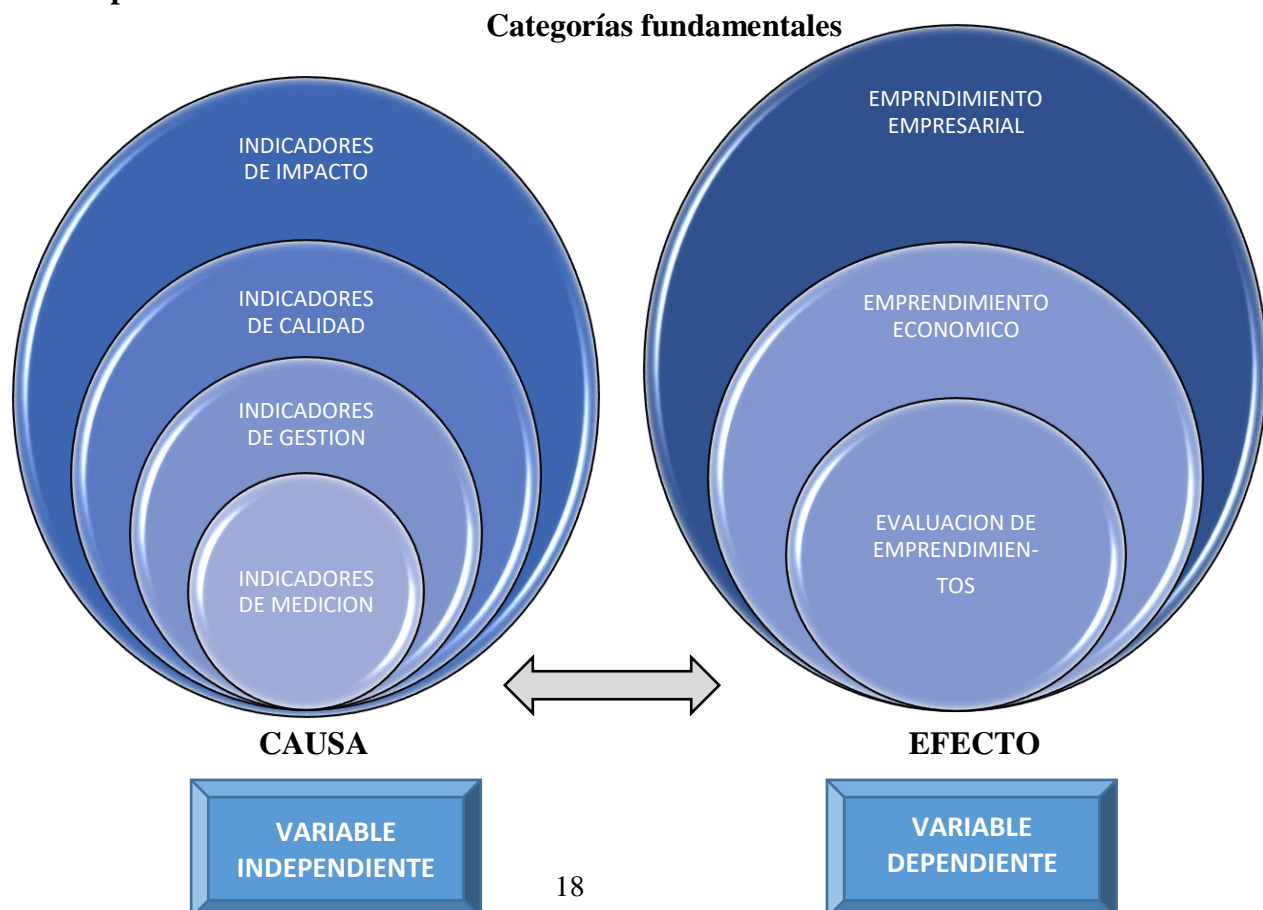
Categorías fundamentales

INDICADORES DE IMPACTO

INDICADORES DE CALIDAD

INDICADORES DE GESTION

INDICADORES DE MEDICION

EMPRNDIMIENTO EMPRESARIAL

EMPRENDIMIENTO ECONOMICO

EVALUACION DE EMPRENDIMIENTOS

CAUSA

EFECTO

VARIABLE INDEPENDIENTE

VARIABLE DEPENDIENTE

18